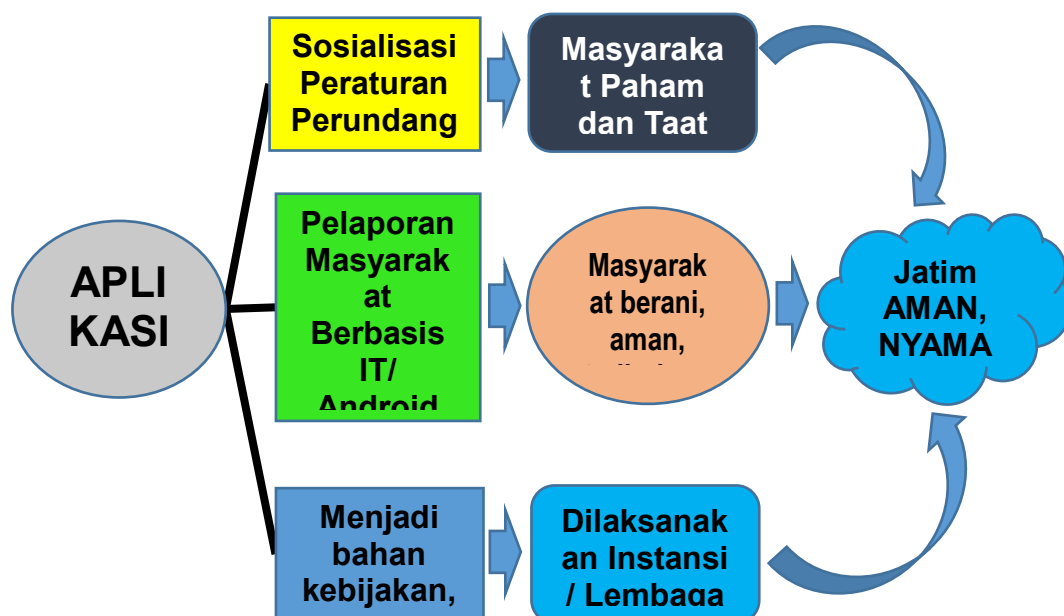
APLI KASI

Sosialisasi Peraturan Perundang

Masyaraka t Paham dan Taat

Pelaporan Masyarak at Berbasis IT/ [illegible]

Masyarak at berani, aman, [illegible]

Jatim AMAN, NYAMA

Menjadi bahan kebijakan,

Dilaksanak an Instansi / Lembaga